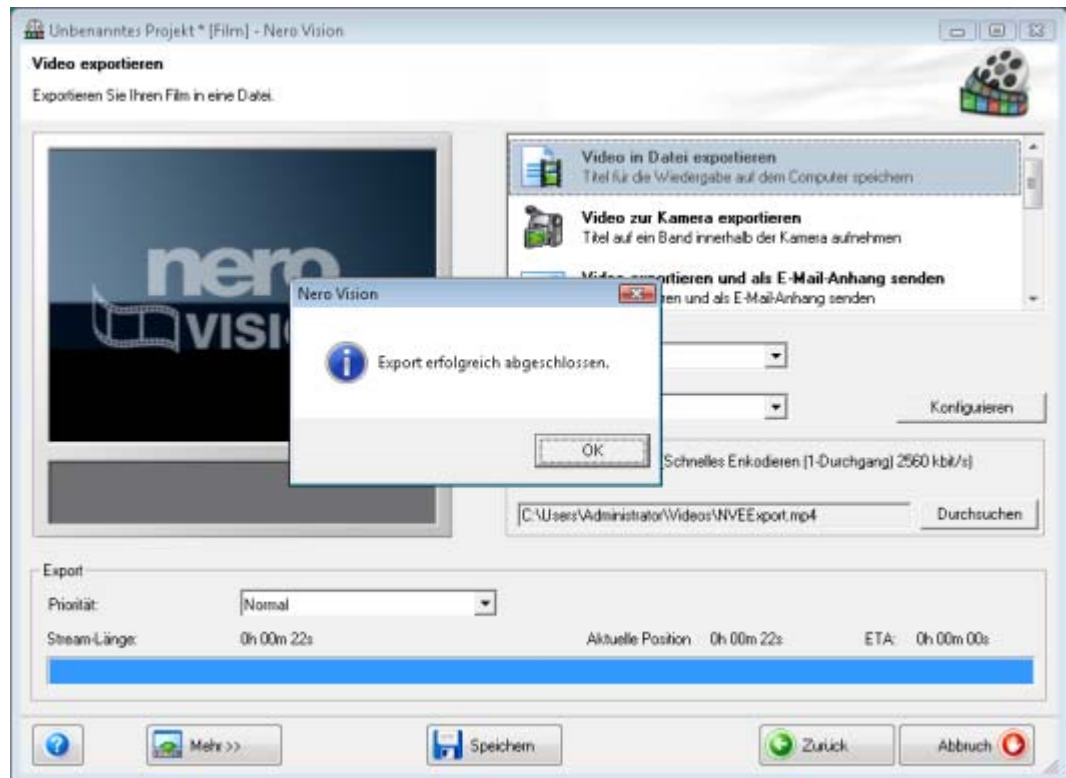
Unbenanntes Projekt * [Film] - Nero Vision

Video exportieren

Exportieren Sie Ihren Film in eine Datei.

nero VISI

Video in Datei exportieren
Titel für die Wiedergabe auf dem Computer speichern

Video zur Kamera exportieren
Titel auf ein Band innerhalb der Kamera aufnehmen

Video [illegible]exportieren und als E-Mail-Anhang senden
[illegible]ren und als E-Mail-Anhang senden

Nero Vision

Export erfolgreich abgeschlossen.

OK

Konfigurieren

Schnelles Enkodieren (1-Durchgang) 2560 kbit/s)

C:\Users\Administrator\Videos\NVEExport.mp4

Durchsuchen

Export

Priorität: Normal

Stream-Länge: 0h 00m 22s

Aktuelle Position 0h 00m 22s

ETA: 0h 00m 00s

Mehr >>

Speichern

Zurück

Abbruch